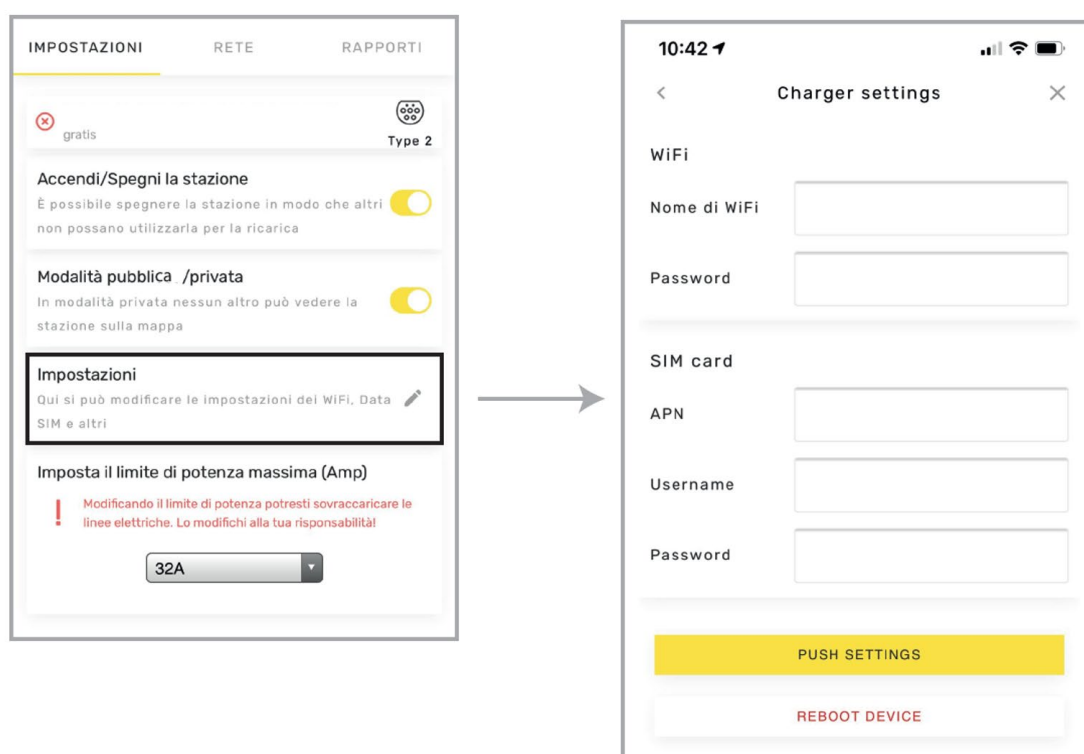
IMPOSTAZIONI RETE RAPPORTI

gratis

Type 2

Accendi/Spegni la stazione
È possibile spegnere la stazione in modo che altri non possano utilizzarla per la ricarica

Modalità pubblica /privata
In modalità privata nessun altro può vedere la stazione sulla mappa

Impostazioni
Qui si può modificare le impostazioni dei WiFi, Data SIM e altri

Imposta il limite di potenza massima (Amp)

Modificando il limite di potenza potresti sovraccaricare le linee elettriche. Lo modifichi alla tua risponsabilità!

32A

10:42

Charger settings

WiFi

Nome di WiFi

Password

SIM card

APN

Username

Password

PUSH SETTINGS

REBOOT DEVICE